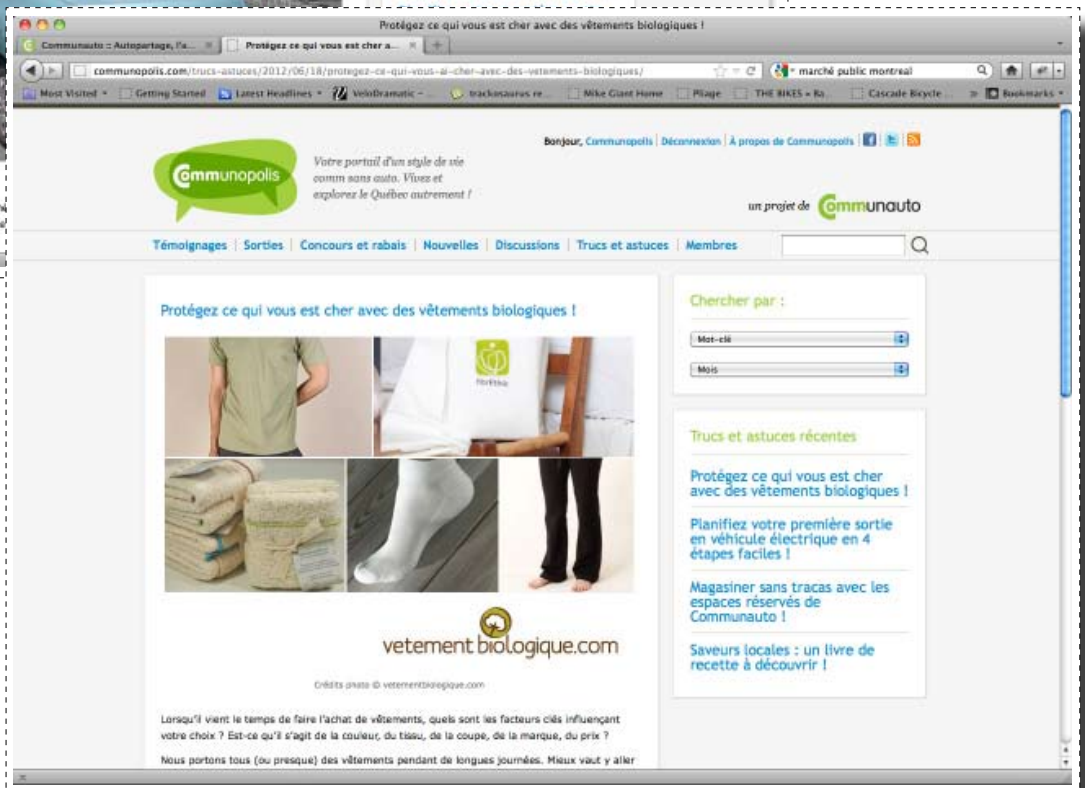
Protégez ce qui vous est cher avec des vêtements biologiques !

Communauto :: Autopartage, l'a... | Protégez ce qui vous est cher a... | +

communopolis.com/trucs-astuces/2012/06/18/protegez-ce-qui-vous-ai-cher-avec-des-vetements-biologiques/

marché public montreal

Most Visited | Getting Started | Latest Headlines | VeloDramatic - ... | trackosaurus re... | Mike Giant Home | Plage | THE BIKES « Ra... | Cascade Bicycle ... | Bookmarks

Communopolis

Votre portail d'un style de vie comm sans auto. Vivez et explorez le Québec autrement !

Bonjour, Communopolis | Déconnexion | À propos de Communopolis

un projet de Communauto

Témoignages | Sorties | Concours et rabais | Nouvelles | Discussions | Trucs et astuces | Membres

Protégez ce qui vous est cher avec des vêtements biologiques !

vetement biologique.com

Crédits photo © vetementbiologique.com

Lorsqu'il vient le temps de faire l'achat de vêtements, quels sont les facteurs clés influençant votre choix ? Est-ce qu'il s'agit de la couleur, du tissu, de la coupe, de la marque, du prix ?

Nous portons tous (ou presque) des vêtements pendant de longues journées. Mieux vaut y aller

Chercher par :

Mot-clé

Mois

Trucs et astuces récentes

Protégez ce qui vous est cher avec des vêtements biologiques !

Planifiez votre première sortie en véhicule électrique en 4 étapes faciles !

Magasiner sans tracas avec les espaces réservés de Communauto !

Saveurs locales : un livre de recette à découvrir !